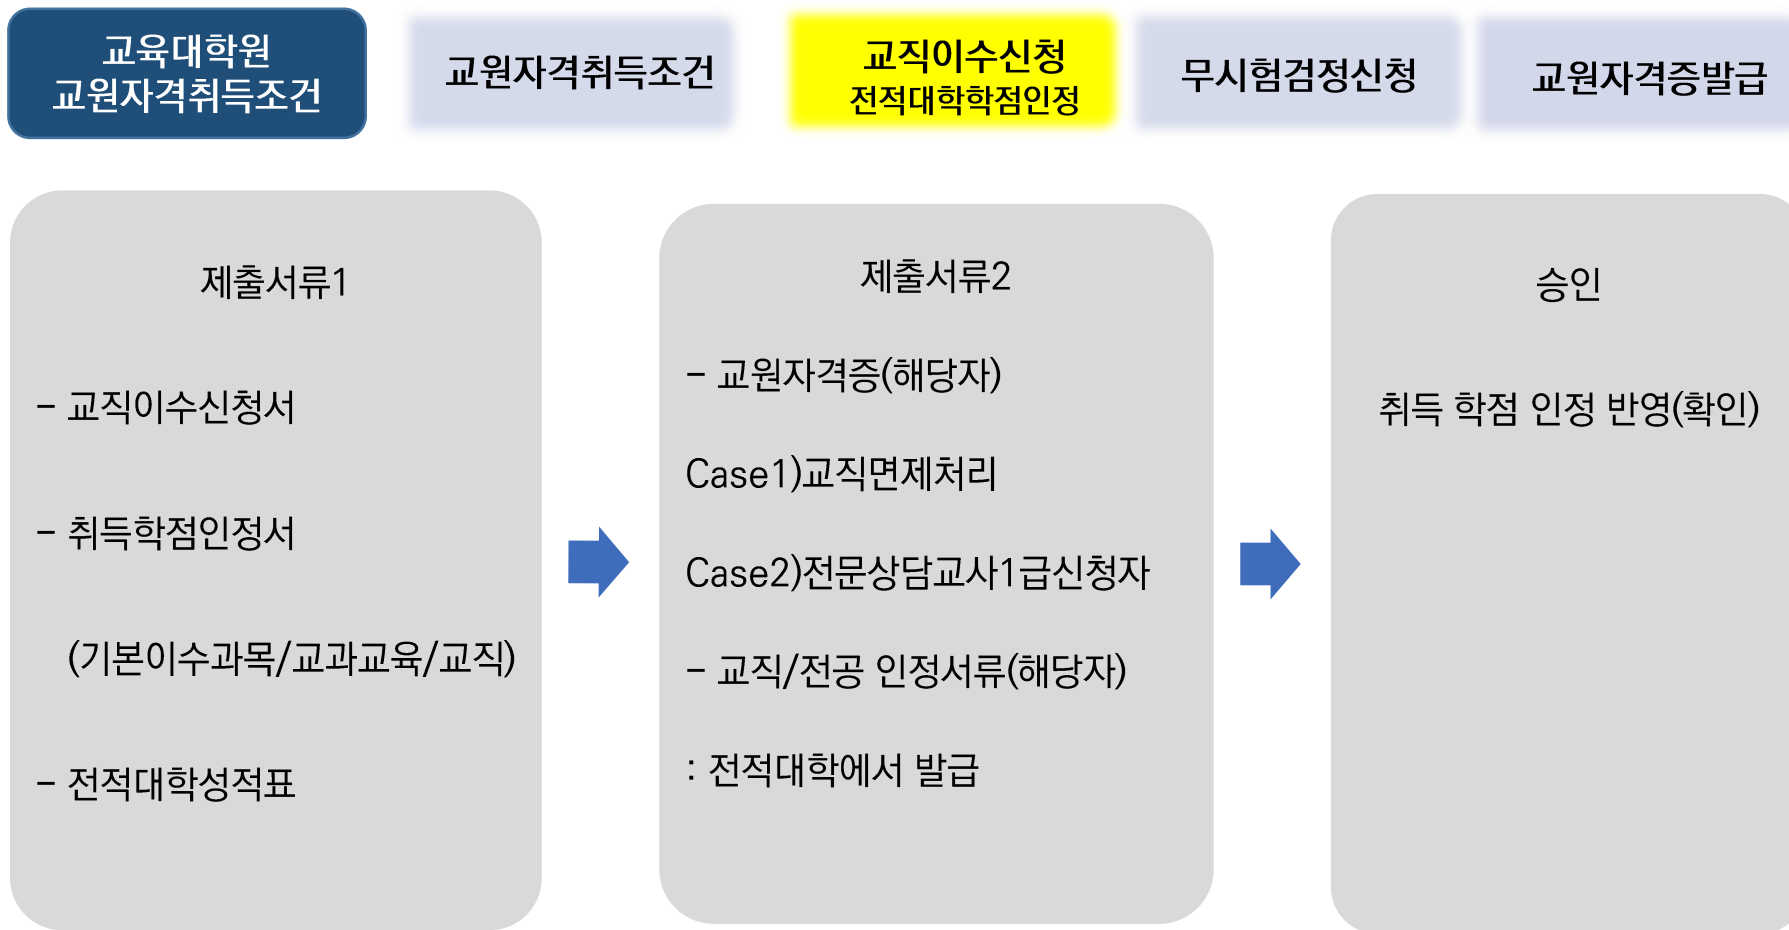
교육대학원
교원자격취득조건

교원자격취득조건

교직이수신청
전적대학학점인정

무시험검정신청

교원자격증발급

제출서류1

- 교직이수신청서

- 취득학점인정서

(기본이수과목/교과교육/교직)

- 전적대학성적표

제출서류2

- 교원자격증(해당자)

Case1)교직면제처리

Case2)전문상담교사1급신청자

- 교직/전공 인정서류(해당자)

: 전적대학에서 발급

승인

취득 학점 인정 반영(확인)